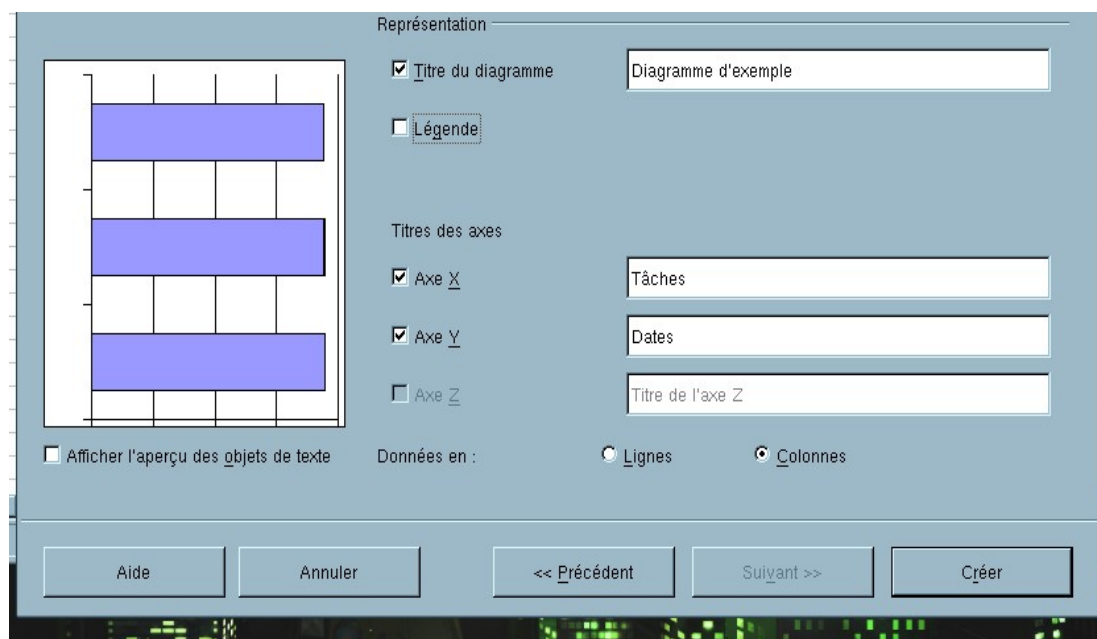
Représentation

Titre du diagramme

Diagramme d'exemple

Légende

Titres des axes

Axe X

Tâches

Axe Y

Dates

Axe Z

Titre de l'axe Z

Afficher l'aperçu des objets de texte

Données en :

Lignes

Colonnes

Aide

Annuler

<< Précédent

Suivant >>

Créer